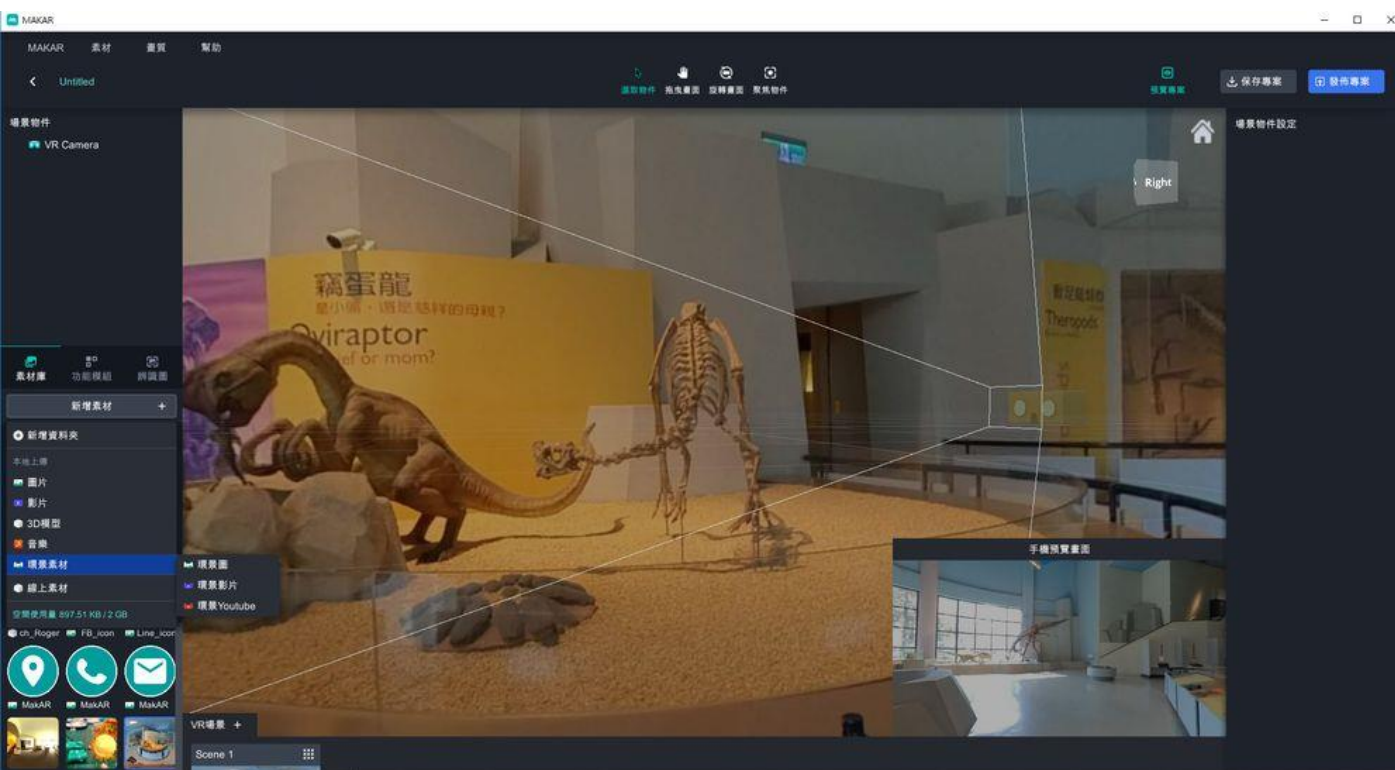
MAKAR

MAKAR 素材 畫質 幫助

Untitled

選取物件 拖曳畫面 旋轉畫面 聚焦物件

預覽專案 保存專案 發佈專案

場景物件

VR Camera

場景物件設定

竊蛋龍

Oviraptor

or mom?

Theropods

Right

素材庫 功能模組 辨識圖

新增素材 +

新增資料夾

本地上傳

圖片

影片

3D模型

音樂

環景素材

線上素材

環景圖

環景影片

環景Youtube

空間使用量 897.51 KB / 2 GB

ch_Roger FB_icon Line_icon

MakAR MakAR MakAR

手機預覽畫面

VR場景 +

Scene 1